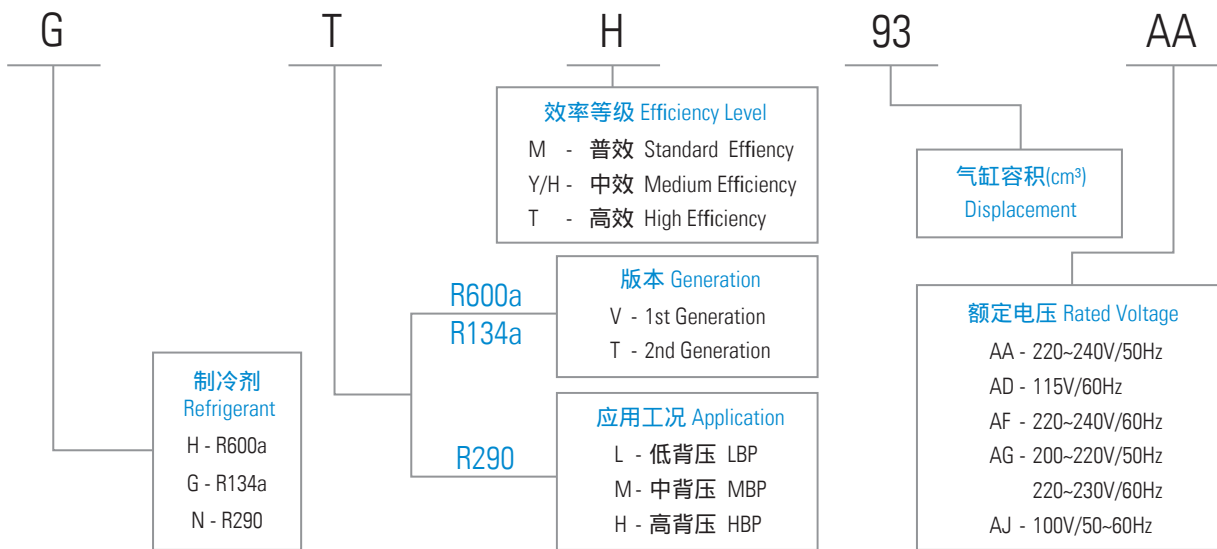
G T H 93 AA

效率等级 Efficiency Level
M - 普效 Standard Effiency
Y/H - 中效 Medium Efficiency
T - 高效 High Efficiency

气缸容积(cm³)
Displacement

R600a
R134a

版本 Generation
V - 1st Generation
T - 2nd Generation

额定电压 Rated Voltage
AA - 220~240V/50Hz
AD - 115V/60Hz
AF - 220~240V/60Hz
AG - 200~220V/50Hz
220~230V/60Hz
AJ - 100V/50~60Hz

制冷剂
Refrigerant
H - R600a
G - R134a
N - R290

R290

应用工况 Application
L - 低背压 LBP
M - 中背压 MBP
H - 高背压 HBP